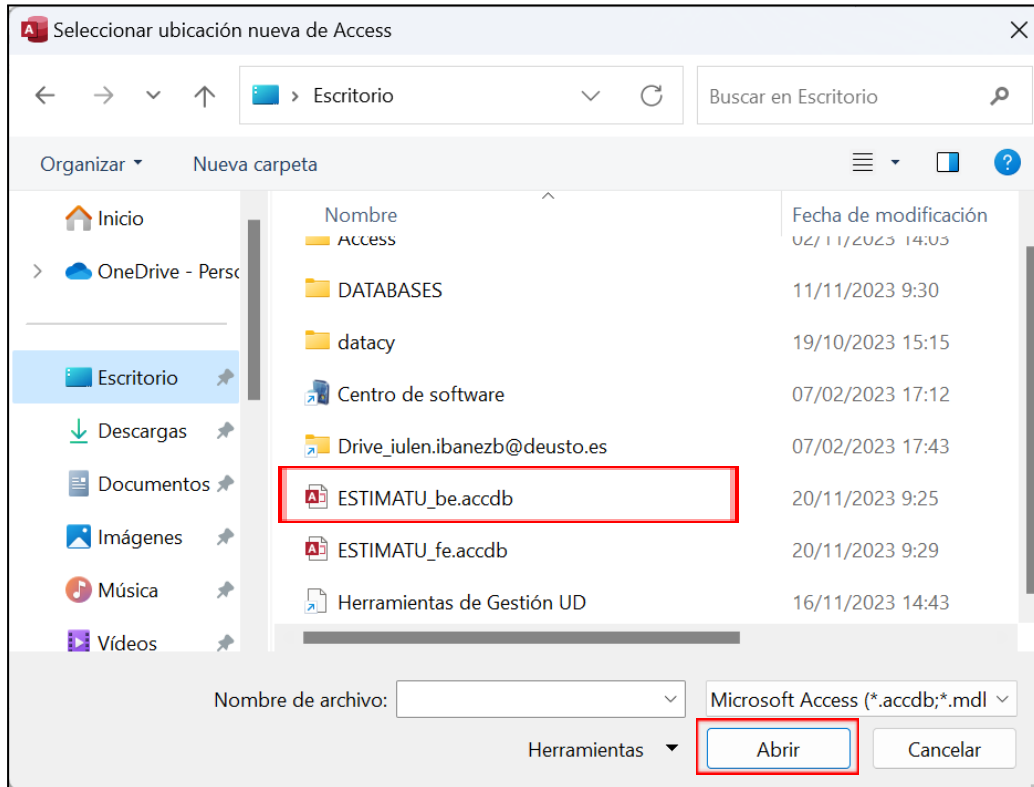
Seleccionar ubicación nueva de Access

Escritorio

Buscar en Escritorio

Organizar ▾ Nueva carpeta

Inicio
OneDrive - Perso
Escritorio
Descargas
Documentos
Imágenes
Música
Vídeos

| Nombre | Fecha de modificación |
|---|---|
| Access | 02/11/2023 14:03 |
| DATABASES | 11/11/2023 9:30 |
| datacy | 19/10/2023 15:15 |
| Centro de software | 07/02/2023 17:12 |
| Drive_iulen.ibanezb@deusto.es | 07/02/2023 17:43 |
| ESTIMATU_be.accdb | 20/11/2023 9:25 |
| ESTIMATU_fe.accdb | 20/11/2023 9:29 |
| Herramientas de Gestión UD | 16/11/2023 14:43 |

Nombre de archivo:
Microsoft Access (*.accdb;*.mdl

Herramientas ▾
Abrir
Cancelar